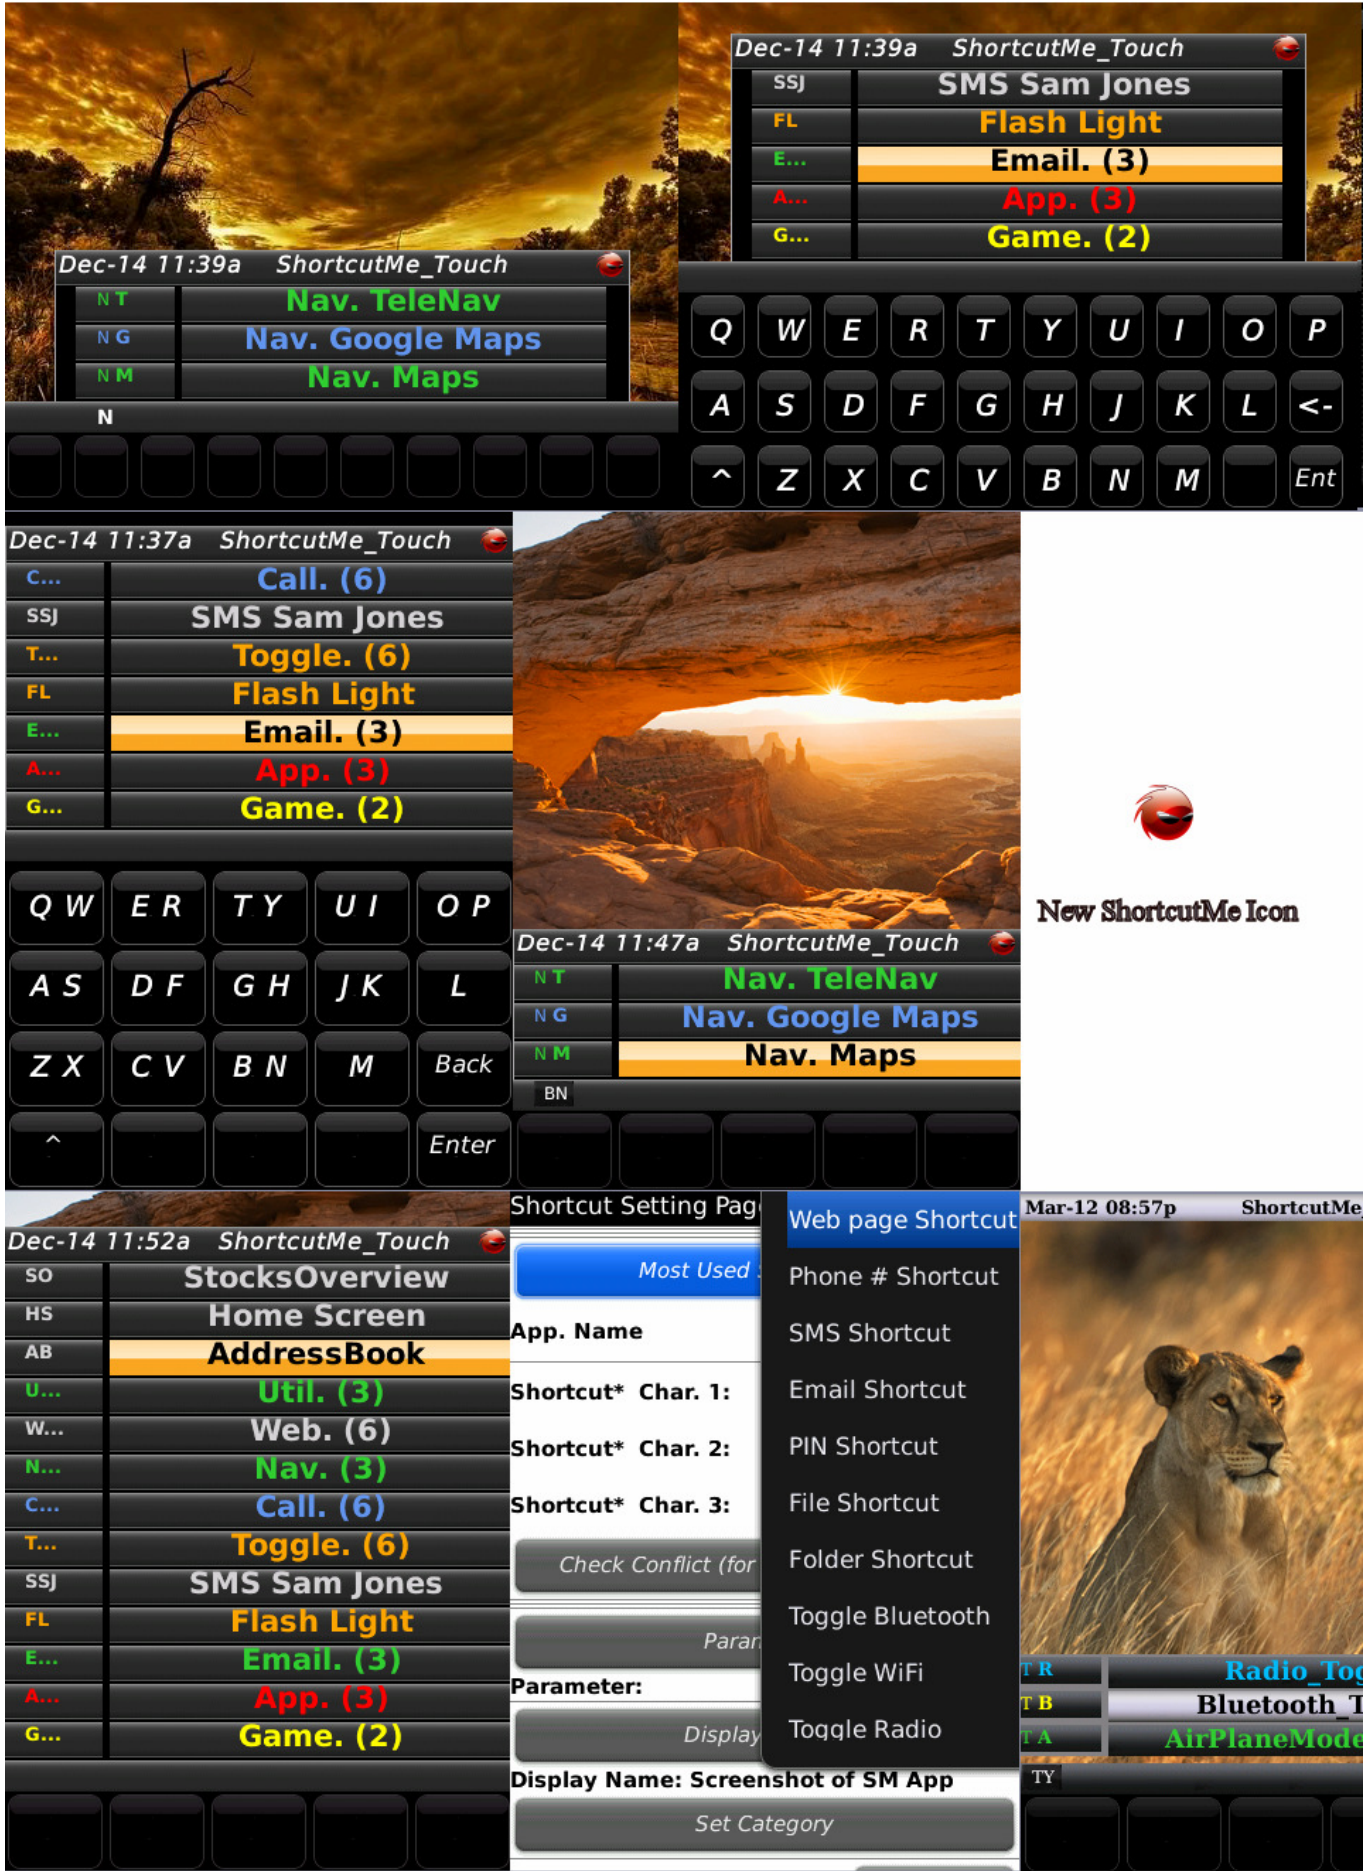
Dec-14 11:39a ShortcutMe_Touch
NT Nav. TeleNav
NG Nav. Google Maps
NM Nav. Maps
N

Dec-14 11:39a ShortcutMe_Touch
SSJ SMS Sam Jones
FL Flash Light
E... Email. (3)
A... App. (3)
G... Game. (2)

Q W E R T Y U I O P
A S D F G H J K L <-
^ Z X C V B N M Ent

Dec-14 11:37a ShortcutMe_Touch
C... Call. (6)
SSJ SMS Sam Jones
T... Toggle. (6)
FL Flash Light
E... Email. (3)
A... App. (3)
G... Game. (2)

QW ER TY UI OP
AS DF GH JK L
ZX CV BN M Back
^ Enter

Dec-14 11:47a ShortcutMe_Touch
NT Nav. TeleNav
NG Nav. Google Maps
NM Nav. Maps
BN

New ShortcutMe Icon

Dec-14 11:52a ShortcutMe_Touch
SO StocksOverview
HS Home Screen
AB AddressBook
U... Util. (3)
W... Web. (6)
N... Nav. (3)
C... Call. (6)
T... Toggle. (6)
SSJ SMS Sam Jones
FL Flash Light
E... Email. (3)
A... App. (3)
G... Game. (2)

Shortcut Setting Pag
Most Used
App. Name
Shortcut* Char. 1:
Shortcut* Char. 2:
Shortcut* Char. 3:
Check Conflict (for
Paran
Parameter:
Display
Display Name: Screenshot of SM App
Set Category

Web page Shortcut
Phone # Shortcut
SMS Shortcut
Email Shortcut
PIN Shortcut
File Shortcut
Folder Shortcut
Toggle Bluetooth
Toggle WiFi
Toggle Radio

Mar-12 08:57p ShortcutMe
TR Radio_Tog
TB Bluetooth_T
TA AirPlaneMode
TY